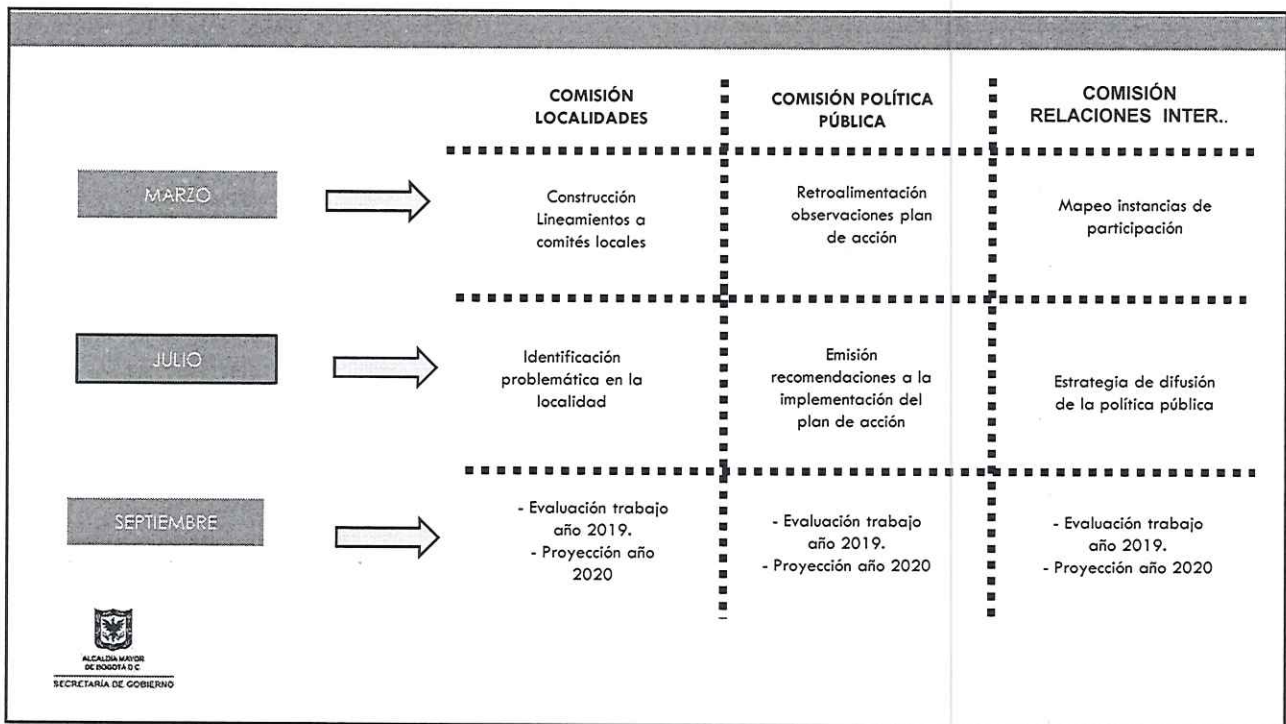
| | COMISIÓN LOCALIDADES | COMISIÓN POLÍTICA PÚBLICA | COMISIÓN RELACIONES INTER.. |
|---|---|---|---|
| MARZO | Construcción Lineamientos a comités locales | Retroalimentación observaciones plan de acción | Mapeo instancias de participación |
| JULIO | Identificación problemática en la localidad | Emisión recomendaciones a la implementación del plan de acción | Estrategia de difusión de la política pública |
| SEPTIEMBRE | - Evaluación trabajo año 2019. - Proyección año 2020 | - Evaluación trabajo año 2019. - Proyección año 2020 | - Evaluación trabajo año 2019. - Proyección año 2020 |

ALCALDÍA MAYOR DE BOGOTÁ D.C.
SECRETARÍA DE GOBIERNO